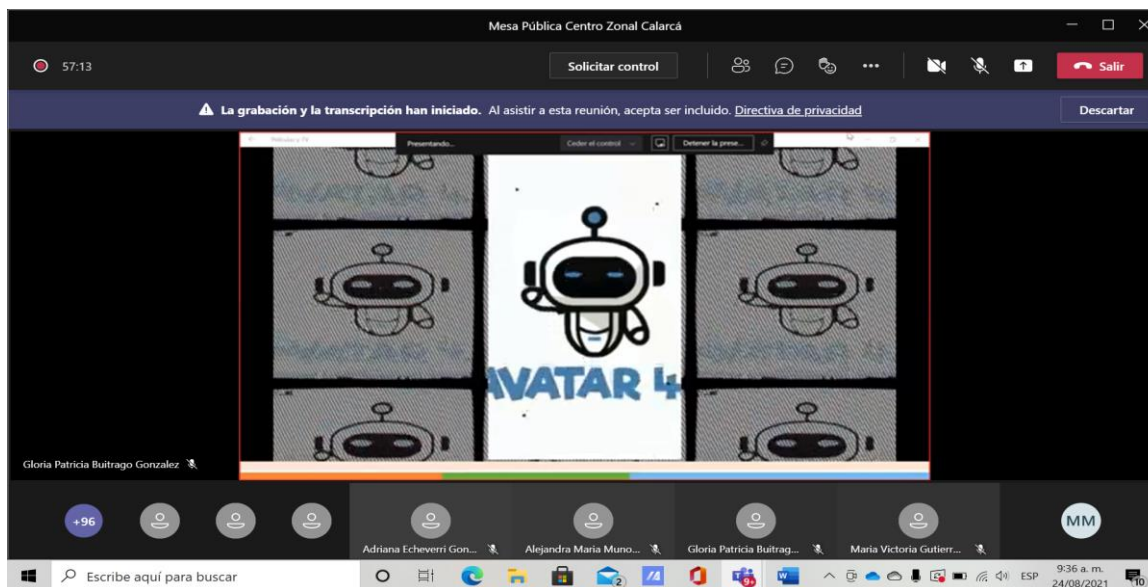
Mesa Pública Centro Zonal Calarcá

57:13

Solicitar control

Salir

La grabación y la transcripción han iniciado. Al asistir a esta reunión, acepta ser incluido. Directiva de privacidad

Descartar

Presentando...

Ceder el control

Detener la prese...

VATAR 4

Gloria Patricia Buitrago Gonzalez

+96

Adriana Echeverri Gon...

Alejandra Maria Muno...

Gloria Patricia Buitrag...

Maria Victoria Gutierr...

MM

Escribe aquí para buscar

ESP

9:36 a. m.
24/08/2021